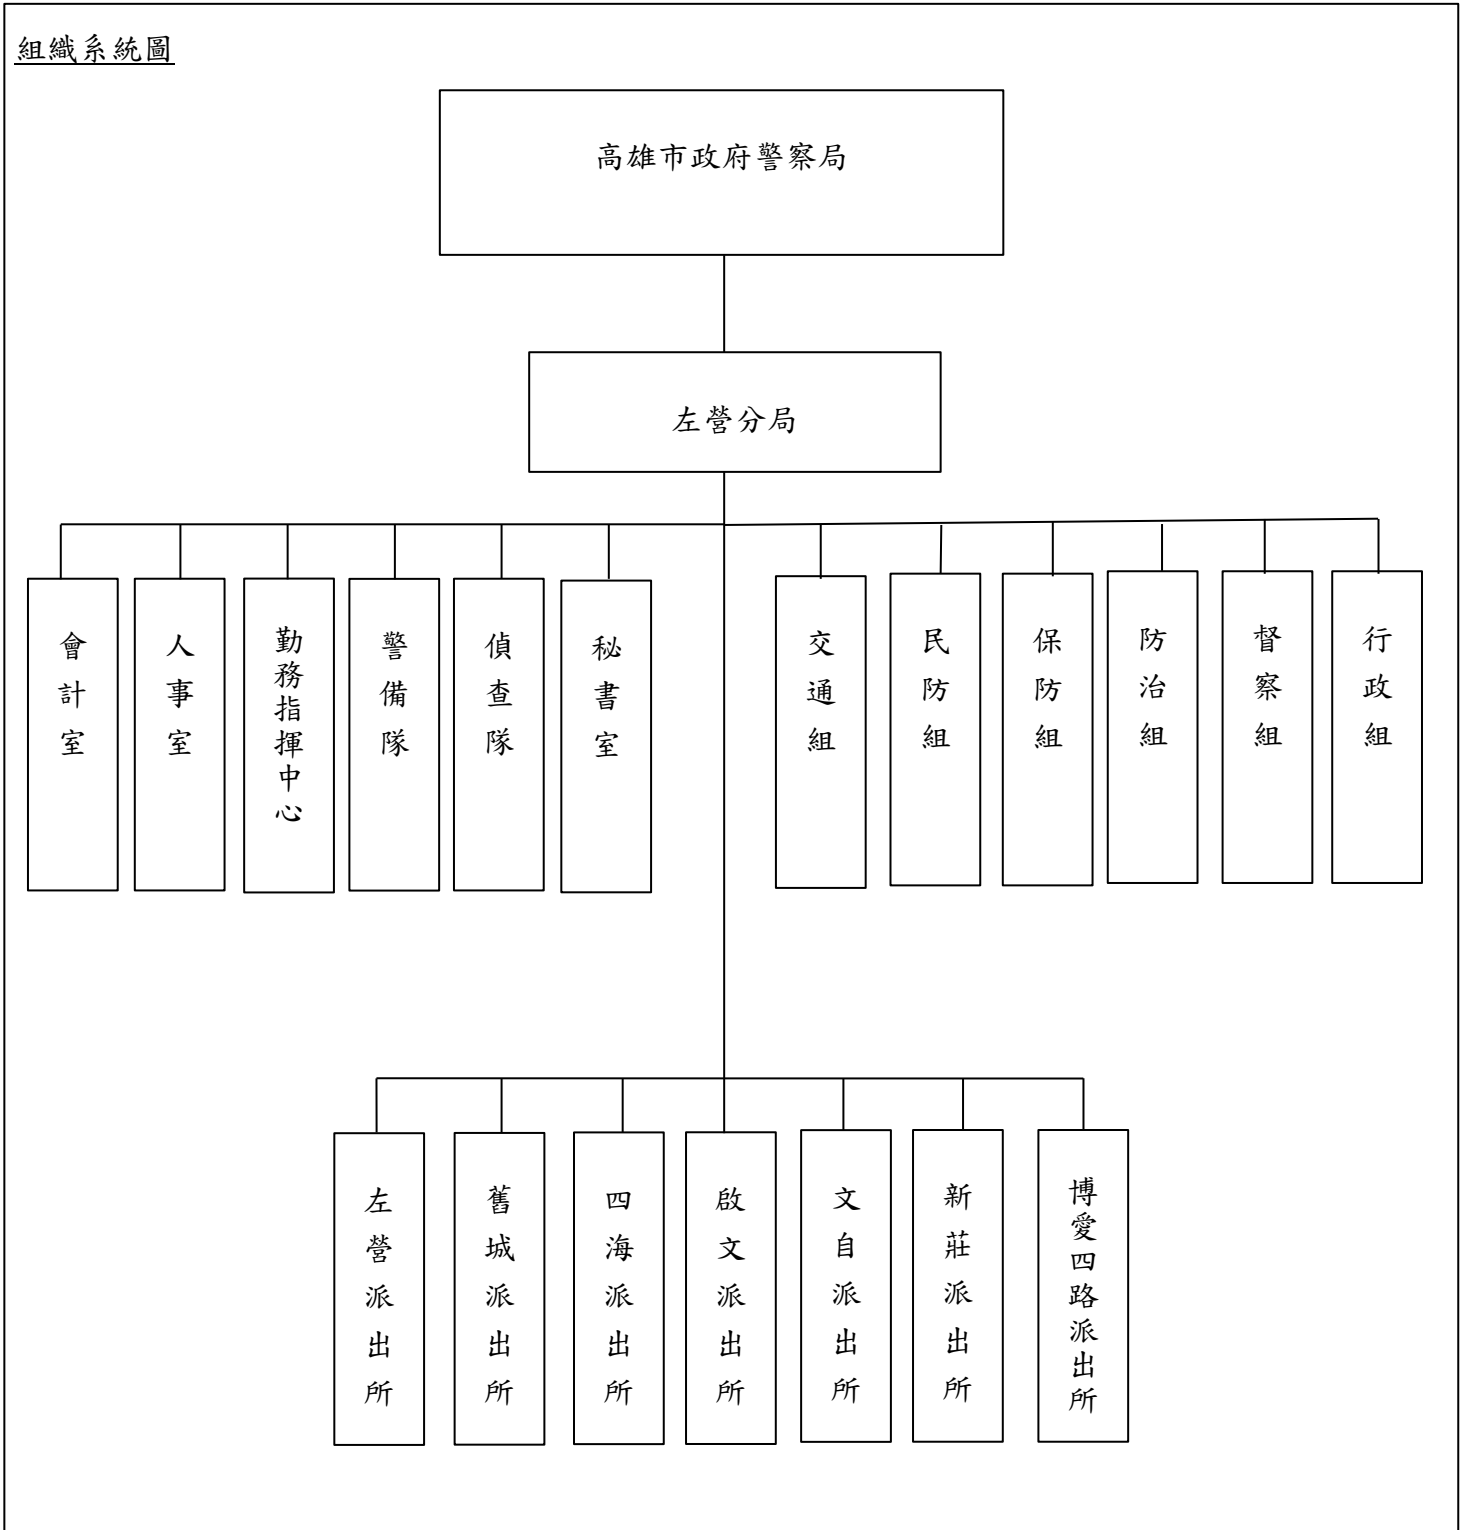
組織系統圖

高雄市政府警察局

左營分局

會計室

人事室

勤務指揮中心

警備隊

偵查隊

秘書室

交通組

民防組

保防組

防治組

督察組

行政組

左營派出所

舊城派出所

四海派出所

啟文派出所

文自派出所

新莊派出所

博愛四路派出所